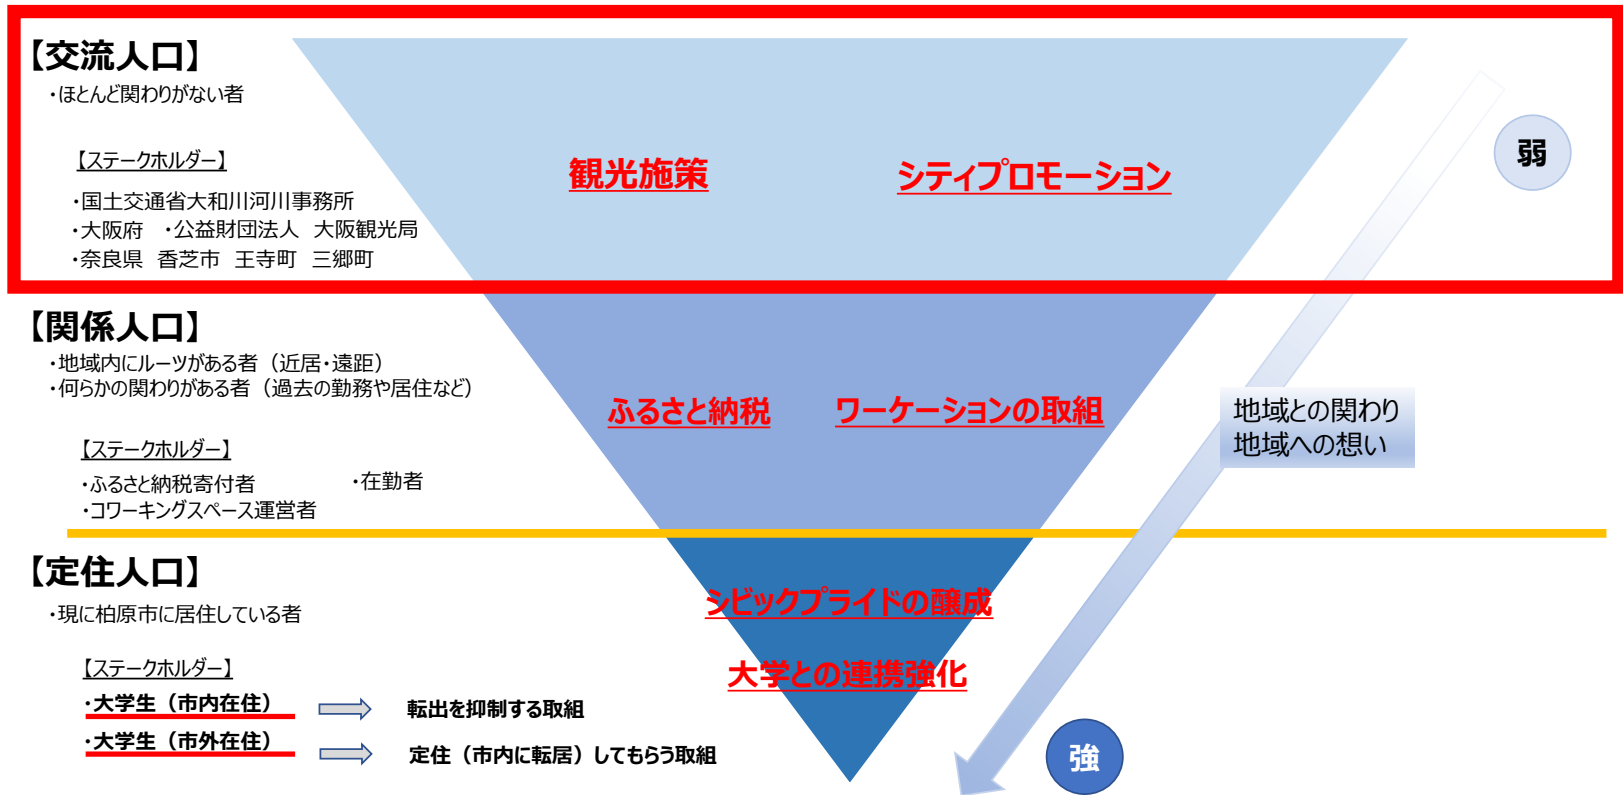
【交流人口】
・ほとんど関わりがない者

【ステークホルダー】
・国土交通省大和川河川事務所
・大阪府　・公益財団法人　大阪観光局
・奈良県　香芝市　王寺町　三郷町

観光施策　シティプロモーション

弱

【関係人口】
・地域内にルーツがある者（近居・遠距）
・何らかの関わりがある者（過去の勤務や居住など）

【ステークホルダー】
・ふるさと納税寄付者　・在勤者
・コワーキングスペース運営者

ふるさと納税　ワーケーションの取組

地域との関わり
地域への想い

【定住人口】
・現に柏原市に居住している者

【ステークホルダー】
・大学生（市内在住）　転出を抑制する取組
・大学生（市外在住）　定住（市内に転居）してもらう取組

シビックプライドの醸成
大学との連携強化

強